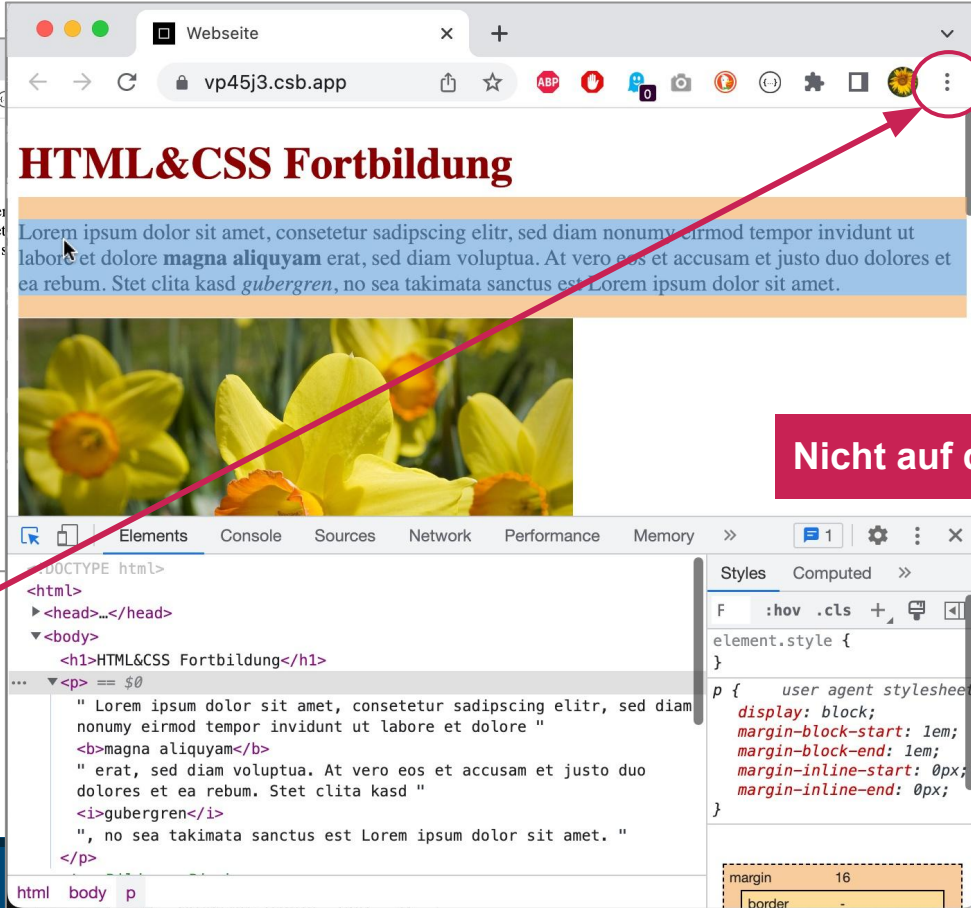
Webseite

vp45j3.csb.app

ABP

0

HTML&CSS Fortbildung

Lorem ipsum dolor sit amet, consetetur sadipscing elitr, sed diam nonumy eirmod tempor invidunt ut labore et dolore **magna aliquyam** erat, sed diam voluptua. At vero eos et accusam et justo duo dolores et ea rebum. Stet clita kasd *gubergren*, no sea takimata sanctus est Lorem ipsum dolor sit amet.

Nicht auf d

Elements Console Sources Network Performance Memory »

1

Styles Computed »

F :hov .cls +

element.style {
}

p { user agent styleshee
display: block;
margin-block-start: 1em;
margin-block-end: 1em;
margin-inline-start: 0px;
margin-inline-end: 0px;
}

margin 16
border -

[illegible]DOCTYPE html>
<html>
▶<head>…</head>
▼<body>
<h1>HTML&CSS Fortbildung</h1>
··· ▼<p> == $0
" Lorem ipsum dolor sit amet, consetetur sadipscing elitr, sed diam nonumy eirmod tempor invidunt ut labore et dolore "
<b>magna aliquyam</b>
" erat, sed diam voluptua. At vero eos et accusam et justo duo dolores et ea rebum. Stet clita kasd "
<i>gubergren</i>
", no sea takimata sanctus est Lorem ipsum dolor sit amet. "
</p>

html body p